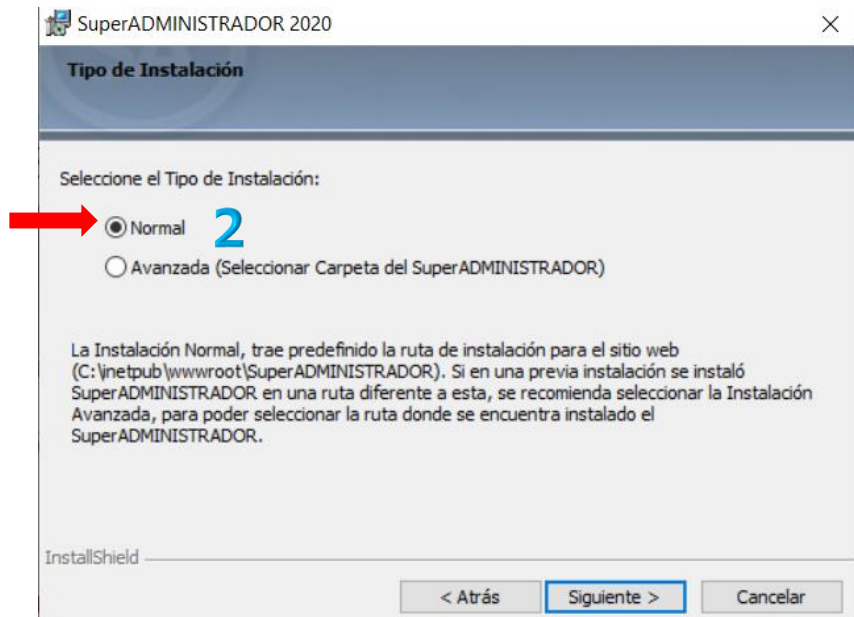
SuperADMINISTRADOR 2020

×

Tipo de Instalación

Seleccione el Tipo de Instalación:

Normal 2

Avanzada (Seleccionar Carpeta del SuperADMINISTRADOR)

La Instalación Normal, trae predefinido la ruta de instalación para el sitio web (C:\inetpub\wwwroot\SuperADMINISTRADOR). Si en una previa instalación se instaló SuperADMINISTRADOR en una ruta diferente a esta, se recomienda seleccionar la Instalación Avanzada, para poder seleccionar la ruta donde se encuentra instalado el SuperADMINISTRADOR.

InstallShield

< Atrás

Siguiente >

Cancelar